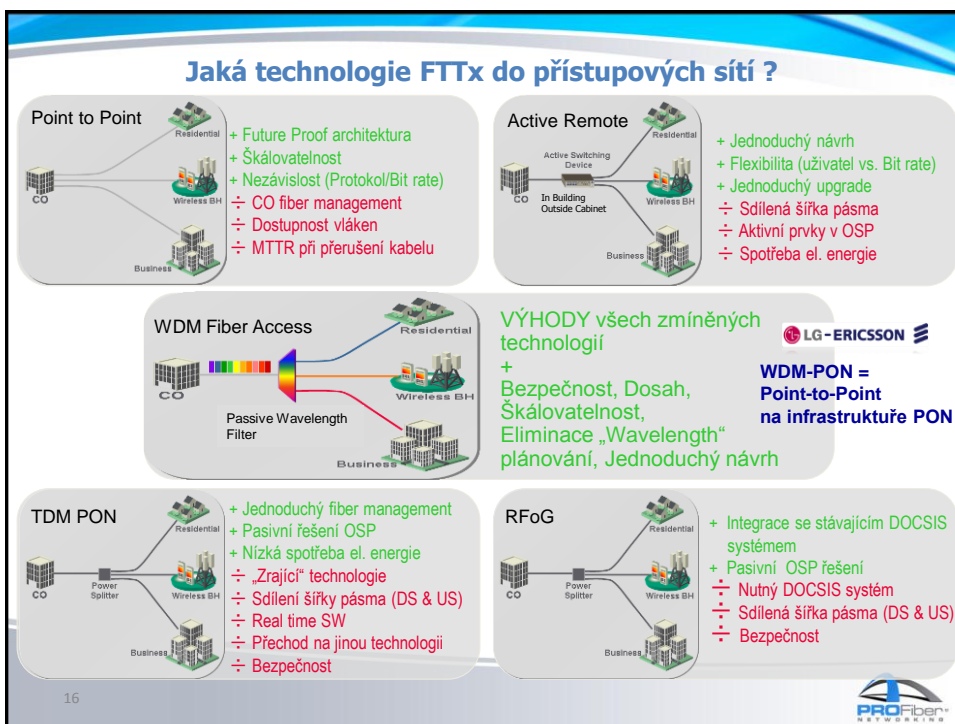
Jaká technologie FTTx do přístupových sítí ?

Point to Point

Residential

CO

Wireless BH

Business

+ Future Proof architektura
+ Škálovatelnost
+ Nezávislost (Protokol/Bit rate)
÷ CO fiber management
÷ Dostupnost vláken
÷ MTTR při přerušení kabelu

Active Remote

Active Switching Device

Residential

CO

In Building Outside Cabinet

Wireless BH

Business

+ Jednoduchý návrh
+ Flexibilita (uživatel vs. Bit rate)
+ Jednoduchý upgrade
÷ Sdílená šířka pásma
÷ Aktivní prvky v OSP
÷ Spotřeba el. energie

WDM Fiber Access

Residential

CO

Wireless BH

Passive Wavelength Filter

Business

VÝHODY všech zmíněných technologií
+
Bezpečnost, Dosah, Škálovatelnost, Eliminace „Wavelength“ plánování, Jednoduchý návrh

LG-ERICSSON

WDM-PON = Point-to-Point na infrastruktuře PON

TDM PON

Residential

CO

Power Splitter

Wireless BH

Business

+ Jednoduchý fiber management
+ Pasivní řešení OSP
+ Nízká spotřeba el. energie
÷ „Zrající“ technologie
÷ Sdílení šířky pásma (DS & US)
÷ Real time SW
÷ Přechod na jinou technologii
÷ Bezpečnost

RFoG

Residential

CO

Power Splitter

Wireless BH

Business

+ Integrace se stávajícím DOCSIS systémem
+ Pasivní OSP řešení
÷ Nutný DOCSIS systém
÷ Sdílená šířka pásma (DS & US)
÷ Bezpečnost

16

PROFiber NETWORKING